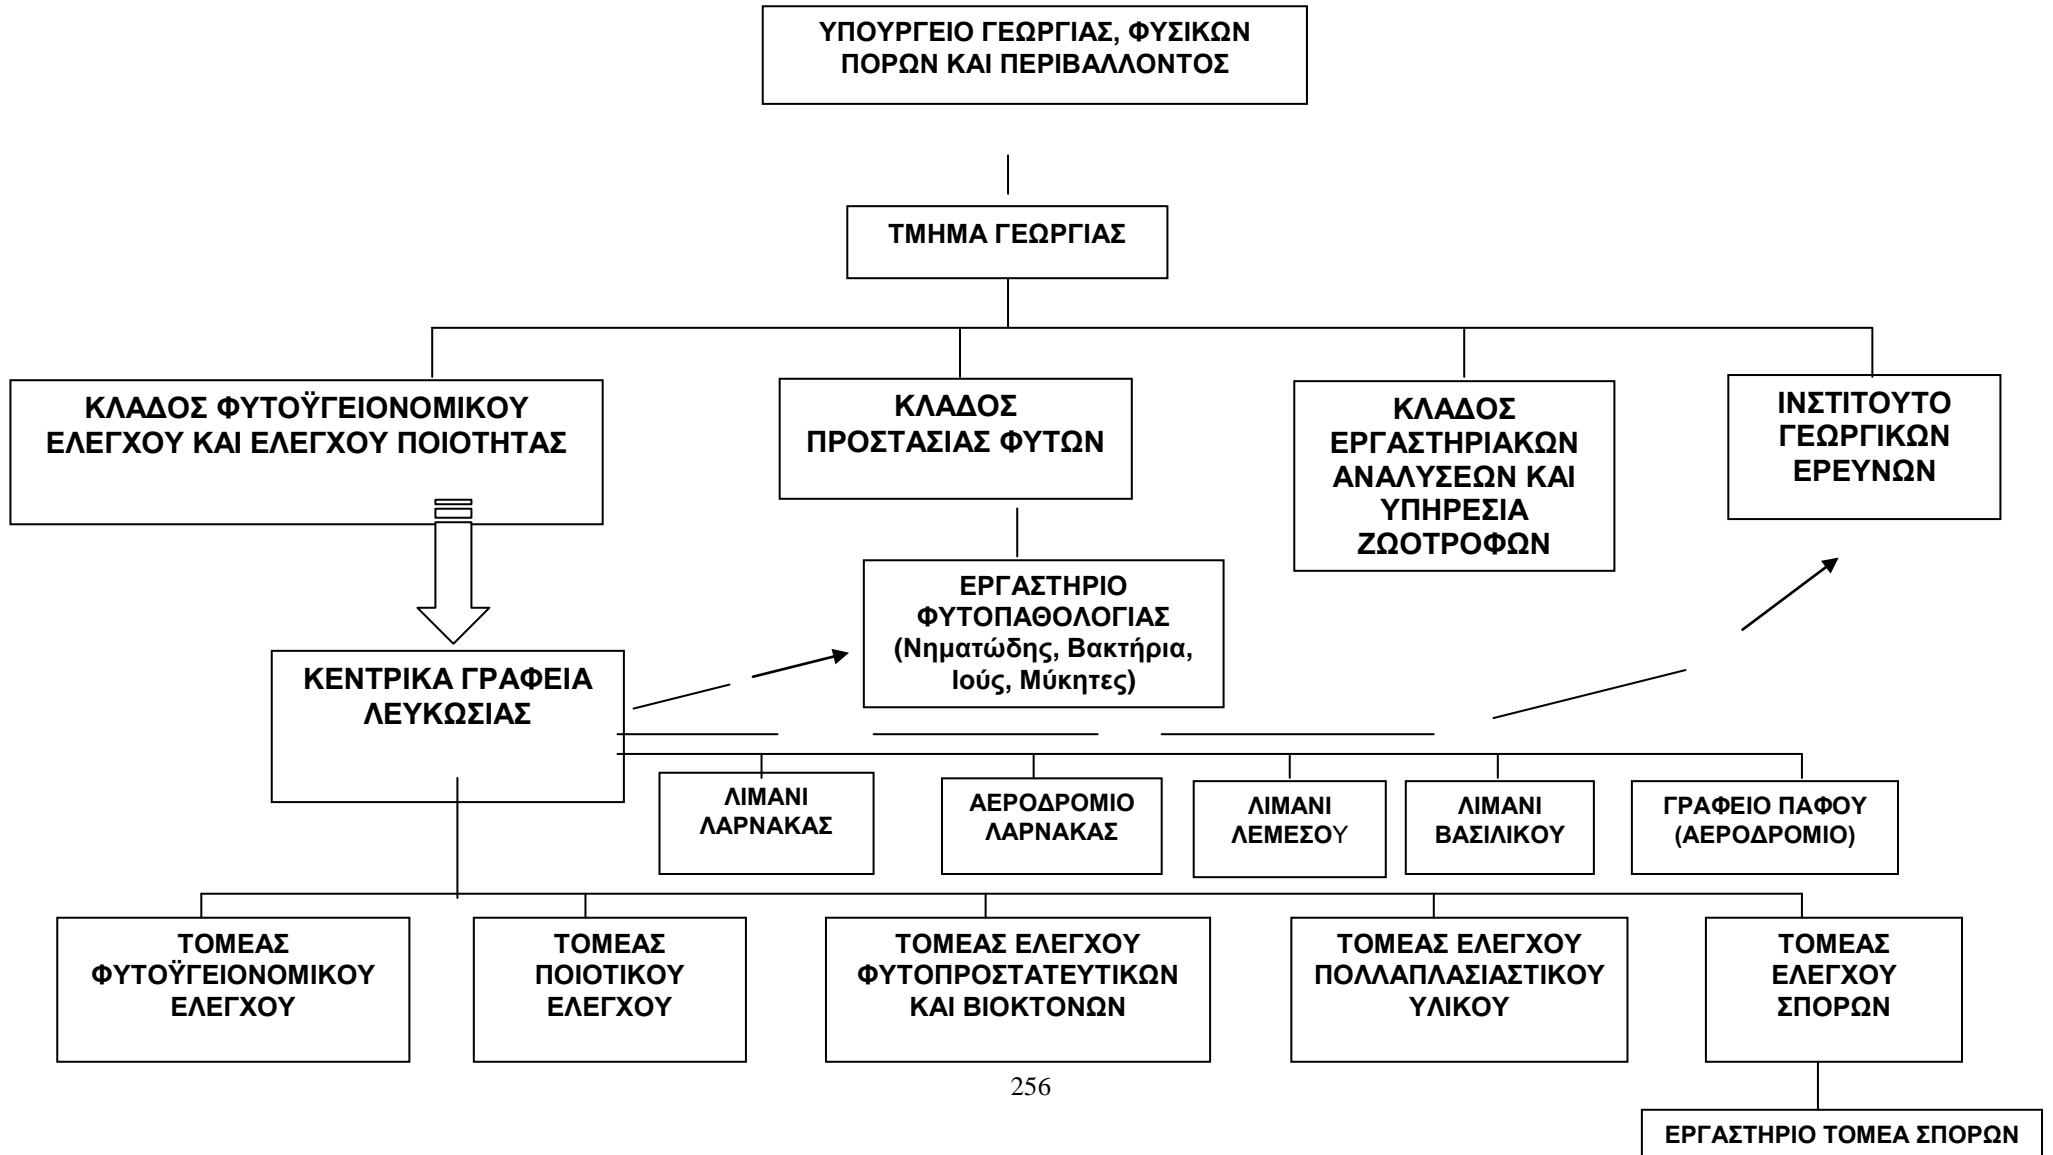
ΥΠΟΥΡΓΕΙΟ ΓΕΩΡΓΙΑΣ, ΦΥΣΙΚΩΝ ΠΟΡΩΝ ΚΑΙ ΠΕΡΙΒΑΛΛΟΝΤΟΣ

ΤΜΗΜΑ ΓΕΩΡΓΙΑΣ

ΚΛΑΔΟΣ ΦΥΤΟΫΓΕΙΟΝΟΜΙΚΟΥ ΕΛΕΓΧΟΥ ΚΑΙ ΕΛΕΓΧΟΥ ΠΟΙΟΤΗΤΑΣ

ΚΛΑΔΟΣ ΠΡΟΣΤΑΣΙΑΣ ΦΥΤΩΝ

ΚΛΑΔΟΣ ΕΡΓΑΣΤΗΡΙΑΚΩΝ ΑΝΑΛΥΣΕΩΝ ΚΑΙ ΥΠΗΡΕΣΙΑ ΖΩΟΤΡΟΦΩΝ

ΙΝΣΤΙΤΟΥΤΟ ΓΕΩΡΓΙΚΩΝ ΕΡΕΥΝΩΝ

ΕΡΓΑΣΤΗΡΙΟ ΦΥΤΟΠΑΘΟΛΟΓΙΑΣ (Νηματώδης, Βακτήρια, Ιούς, Μύκητες)

ΚΕΝΤΡΙΚΑ ΓΡΑΦΕΙΑ ΛΕΥΚΩΣΙΑΣ

ΛΙΜΑΝΙ ΛΑΡΝΑΚΑΣ

ΑΕΡΟΔΡΟΜΙΟ ΛΑΡΝΑΚΑΣ

ΛΙΜΑΝΙ ΛΕΜΕΣΟΥ

ΛΙΜΑΝΙ ΒΑΣΙΛΙΚΟΥ

ΓΡΑΦΕΙΟ ΠΑΦΟΥ (ΑΕΡΟΔΡΟΜΙΟ)

ΤΟΜΕΑΣ ΦΥΤΟΫΓΕΙΟΝΟΜΙΚΟΥ ΕΛΕΓΧΟΥ

ΤΟΜΕΑΣ ΠΟΙΟΤΙΚΟΥ ΕΛΕΓΧΟΥ

ΤΟΜΕΑΣ ΕΛΕΓΧΟΥ ΦΥΤΟΠΡΟΣΤΑΤΕΥΤΙΚΩΝ ΚΑΙ ΒΙΟΚΤΟΝΩΝ

ΤΟΜΕΑΣ ΕΛΕΓΧΟΥ ΠΟΛΛΑΠΛΑΣΙΑΣΤΙΚΟΥ ΥΛΙΚΟΥ

ΤΟΜΕΑΣ ΕΛΕΓΧΟΥ ΣΠΟΡΩΝ

256

ΕΡΓΑΣΤΗΡΙΟ ΤΟΜΕΑ ΣΠΟΡΩΝ